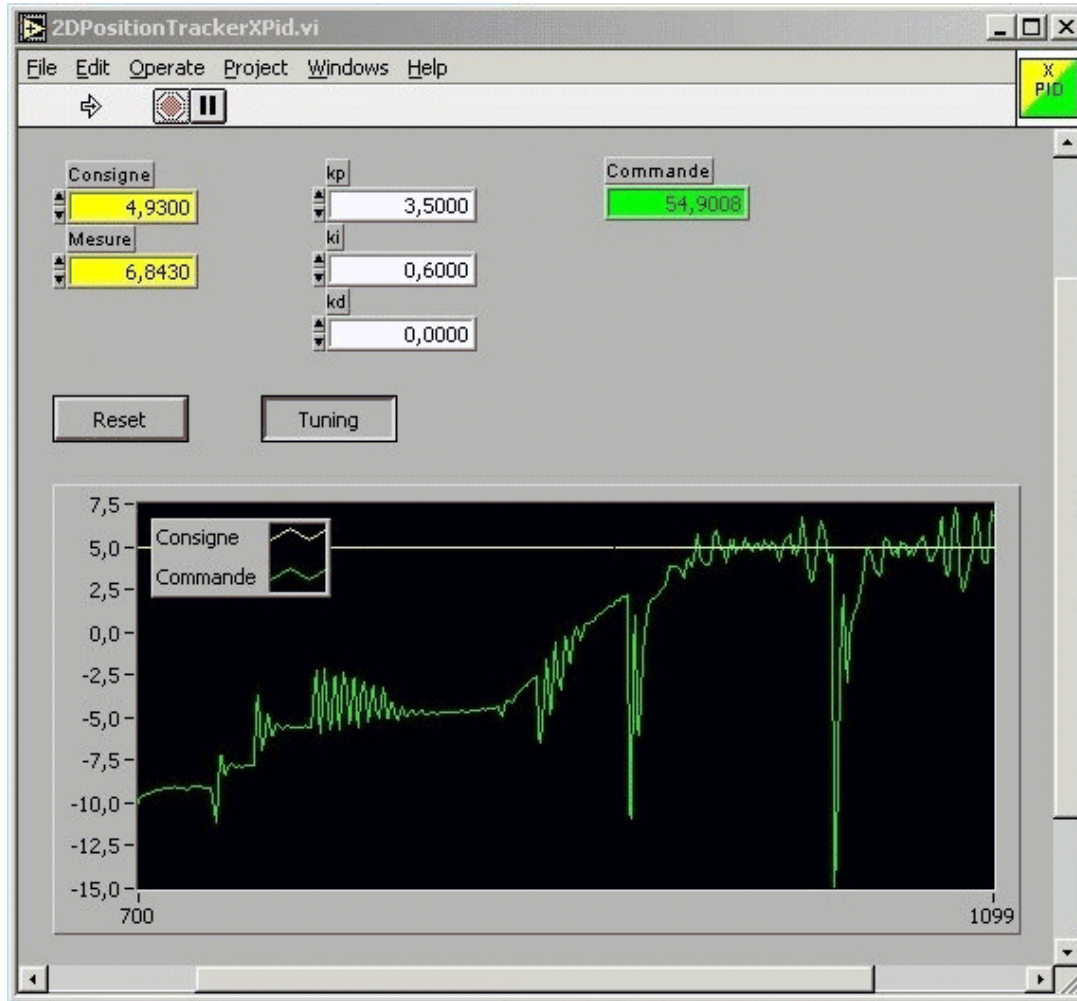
2DPositionTrackerXPid.vi

File Edit Operate Project Windows Help

X PID

Consigne
4,9300
Mesure
6,8430

kp
3,5000
ki
0,6000
kd
0,0000

Commande
54,9008

Reset

Tuning

7,5
5,0
2,5
0,0
-2,5
-5,0
-7,5
-10,0
-12,5
-15,0
700
1099

Consigne
Commande